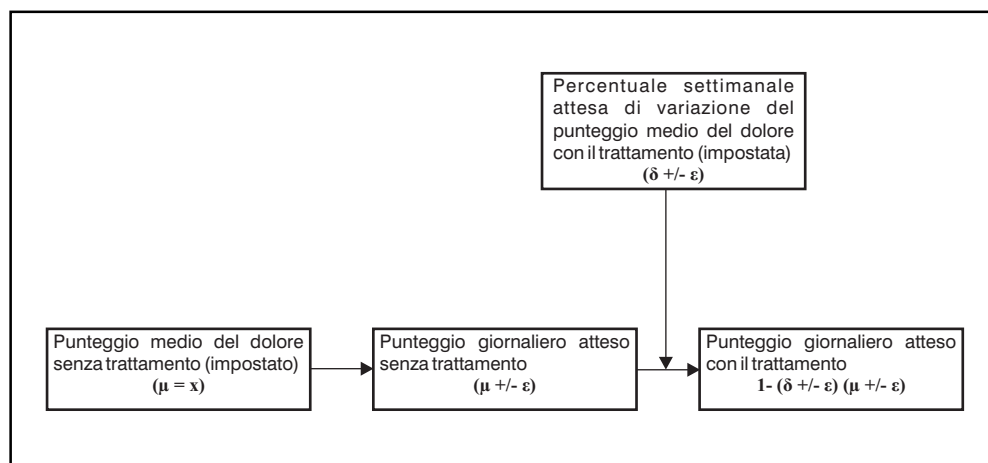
Percentuale settimanale attesa di variazione del punteggio medio del dolore con il trattamento (impostata)
**(δ +/- ε)**

Punteggio medio del dolore senza trattamento (impostato)
**(μ = x)**

Punteggio giornaliero atteso senza trattamento
**(μ +/- ε)**

Punteggio giornaliero atteso con il trattamento
**1- (δ +/- ε) (μ +/- ε)**